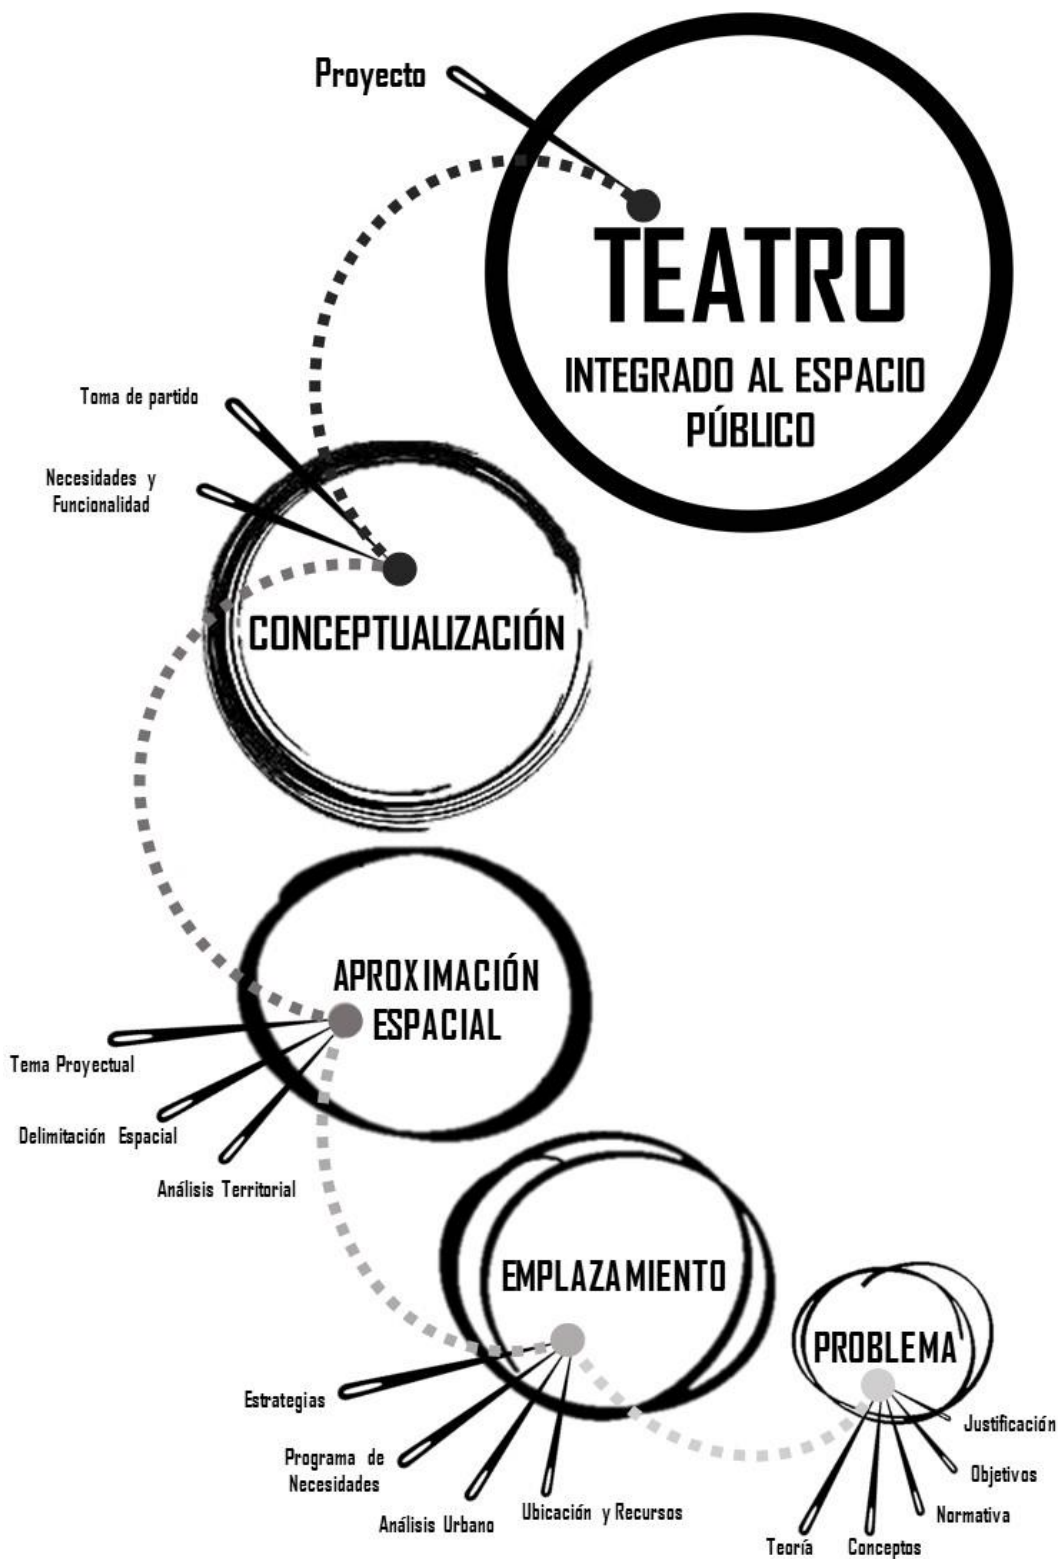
Proyecto

TEATRO

INTEGRADO AL ESPACIO PÚBLICO

Toma de partido

Necesidades y Funcionalidad

CONCEPTUALIZACIÓN

APROXIMACIÓN ESPACIAL

Tema Proyectual

Delimitación Espacial

Análisis Territorial

EMPLAZAMIENTO

Estrategias

Programa de Necesidades

Análisis Urbano

Ubicación y Recursos

PROBLEMA

Justificación

Objetivos

Normativa

Teoría

Conceptos